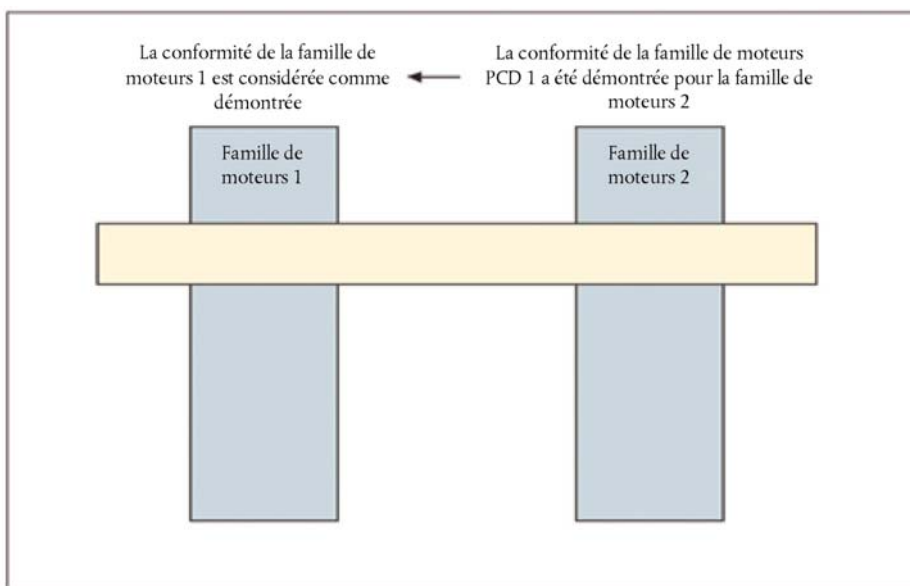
La conformité de la famille de moteurs 1 est considérée comme démontrée

La conformité de la famille de moteurs PCD 1 a été démontrée pour la famille de moteurs 2

Famille de moteurs 1

Famille de moteurs 2